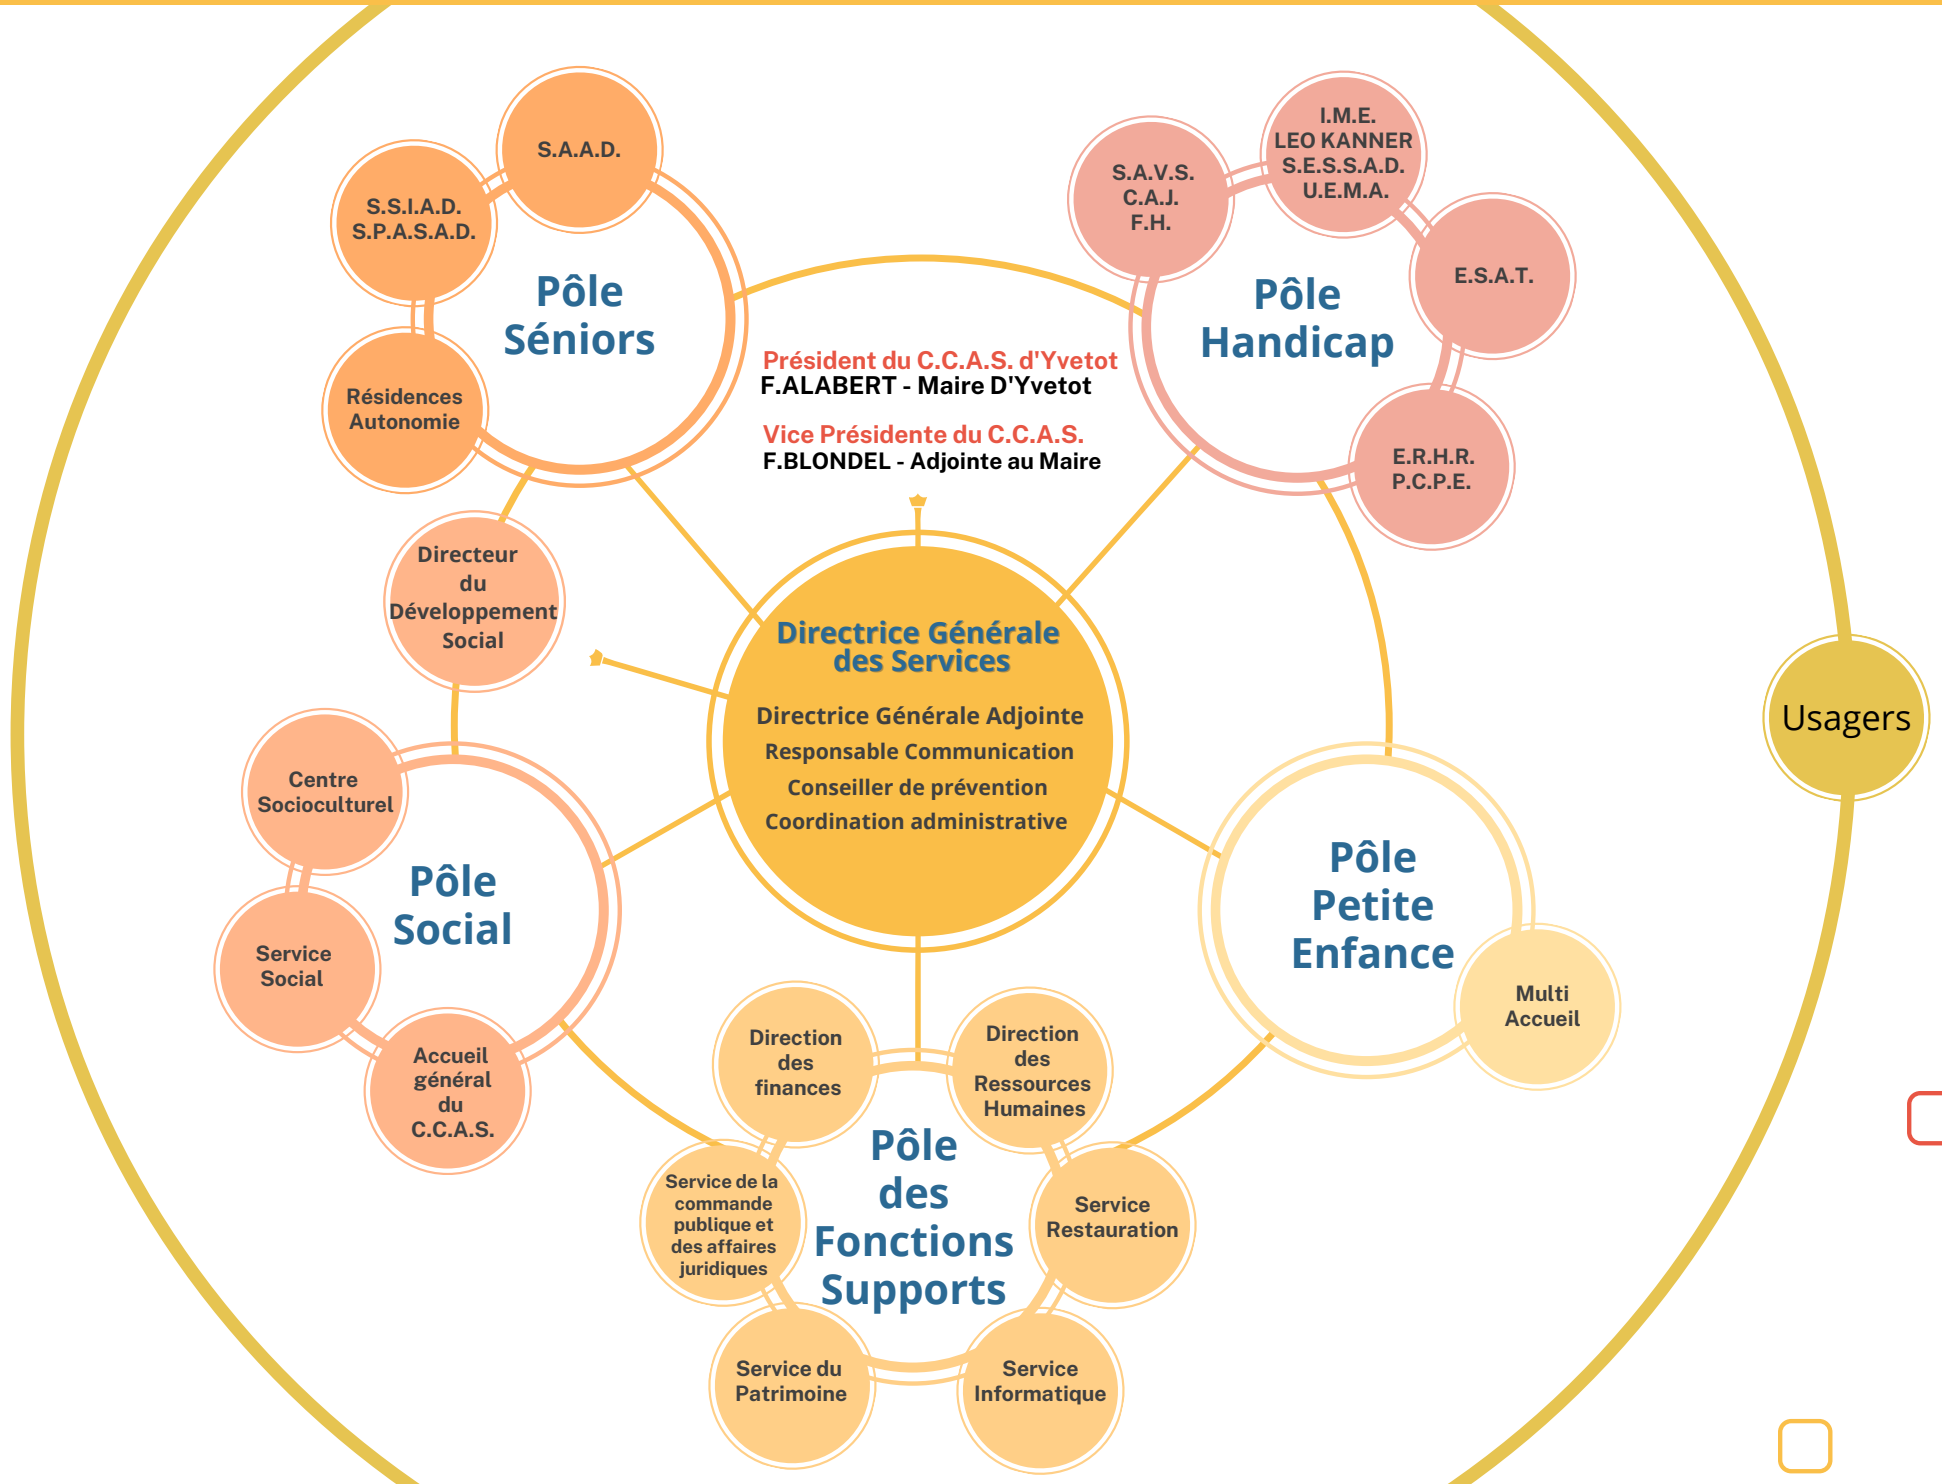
S.A.A.D.

S.S.I.A.D.
S.P.A.S.A.D.

Pôle Séniors

Résidences Autonomie

S.A.V.S.
C.A.J.
F.H.

I.M.E.
LEO KANNER
S.E.S.S.A.D.
U.E.M.A.

E.S.A.T.

Pôle Handicap

E.R.H.R.
P.C.P.E.

Président du C.C.A.S. d'Yvetot
F.ALABERT - Maire D'Yvetot

Vice Présidente du C.C.A.S.
F.BLONDEL - Adjointe au Maire

Directeur du Développement Social

Directrice Générale des Services

Directrice Générale Adjointe
Responsable Communication
Conseiller de prévention
Coordination administrative

Usagers

Centre Socioculturel

Pôle Social

Service Social

Accueil général du C.C.A.S.

Pôle Petite Enfance

Multi Accueil

Direction des finances

Direction des Ressources Humaines

Pôle des Fonctions Supports

Service de la commande publique et des affaires juridiques

Service Restauration

Service du Patrimoine

Service Informatique